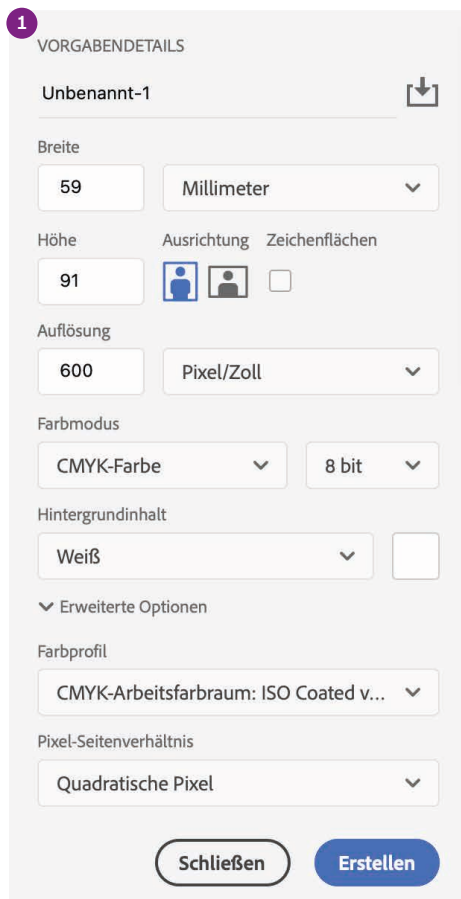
1

VORGABENDETAILS

Unbenannt-1

Breite

59

Millimeter

Höhe

Ausrichtung

Zeichenflächen

91

Auflösung

600

Pixel/Zoll

Farbmodus

CMYK-Farbe

8 bit

Hintergrundinhalt

Weiß

Erweiterte Optionen

Farbprofil

CMYK-Arbeitsfarbraum: ISO Coated v...

Pixel-Seitenverhältnis

Quadratische Pixel

Schließen

Erstellen